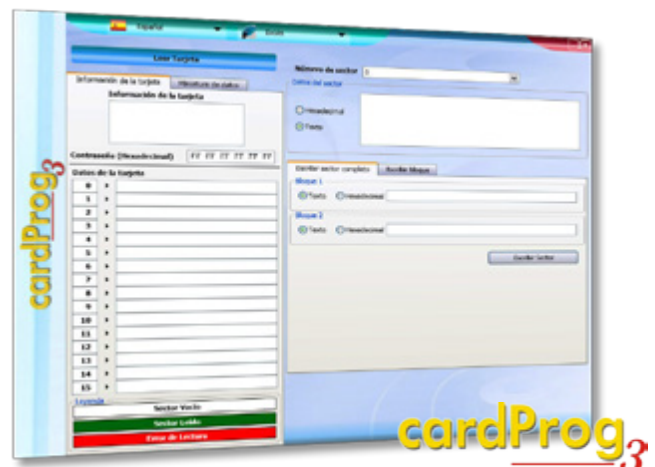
cardProg3

Español

Leer Tarjeta

Información de la tarjeta

Información de la tarjeta

Contraseña (Hexadecimal) FF FF FF FF FF FF

Datos de la tarjeta

| 0 |
| 1 |
| 2 |
| 3 |
| 4 |
| 5 |
| 6 |
| 7 |
| 8 |
| 9 |
| 10 |
| 11 |
| 12 |
| 13 |
| 14 |
| 15 |

Leyenda

Sector Vacío

Sector Leído

Error de Lectura

Número de sector 0

Datos del sector

Hexadecimal

Texto

Escribir sector completo

Escribir bloque

Bloque 1

Texto Hexadecimal

Bloque 2

Texto Hexadecimal

Escribir Sector

cardProg3